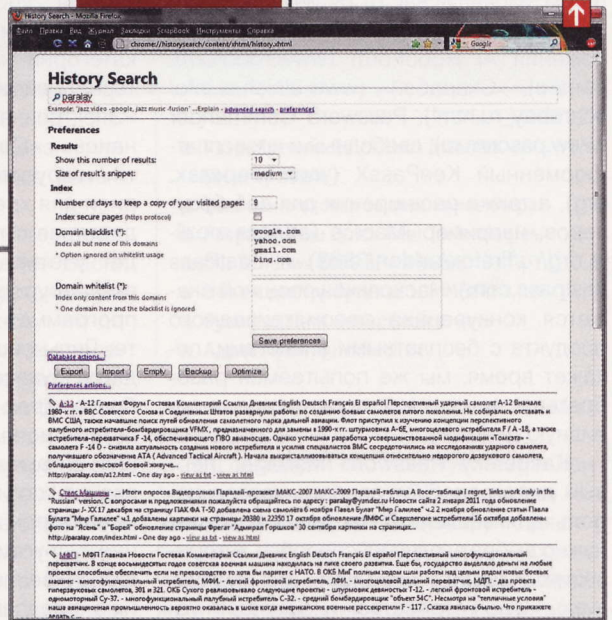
History Search - Mozilla Firefox

Файл Правка Вид Журнал Закладки ScrapBook Инструменты Справка

chrome://historysearch/content/shtml/history.shtml

Google

History Search

paralay

Example: 'jazz video -google, jazz music -fusion' ...Explain - advanced search - preferences

Preferences

Results

Show this number of results: 10

Size of result's snippet: medium

Index

Number of days to keep a copy of your visited pages: 9

Index secure pages (https protocol)

Domain blacklist (*):
Index all but none of this domains
* Option ignored on whitelist usage

google.com
yahoo.com
gmail.com
bing.com

Domain whitelist (*):
Index only content from this domains
* One domain here and the blacklist is ignored

Save preferences

Database actions...

Export Import Empty Backup Optimize

Preferences actions...

А-12 - А-12 Главная Форум Гостевая Комментарий Ссылки Дневник English Deutsch Français El español Перспективный ударный самолет А-12 Начиная 1980-х гг. в ВВС Советского Союза и Соединенных Штатов развернули работы по созданию боевых самолетов пятого поколения. Не собиралось отставать и ВМС США, также начавшие поиск путей обновления самолетного парка дальней авиации. Флот приступил к изучению концепции перспективного палубного истребителя-бомбардировщика VFMX, предназначенного для замены в 1990-х гг. штурмовика А-6Е, многоцелевого истребителя F / A -18, а также истребителя-перехватчика F -14, обеспечивающего ПВО авианосцев. Однако успешная разработка усовершенствованной модификации «Томкэта» - самолета F -14 D - снизила актуальность создания нового истребителя и усилия специалистов ВМС сосредоточились на исследованиях ударного самолета, получившего обозначение АТА ( Advanced Tactical Aircraft ). Начала вырисовываться концепция относительно недорогого дозвукового самолета, обладающего высокой боевой живуче...

http://paralay.com/a12.html - One day ago - view as txt - view as html

Стенс Машины - ... Итоги опросов Видеоролики Паралай-проект МАКС-2007 МАКС-2009 Паралай-таблица A Россе-таблица I regret, links work only in the "Russian" version. С вопросами и предложениями пожалуйста обращайтесь по адресу: paralay@yndex.ru Новости сайта 2 января 2011 года обновление страницы Х- XX 17 декабря на странице ПАК ФА Т-50 добавлена схема самолёта 6 ноября Павел Булат "Мир Галилее" ч.2 2 ноября обновление статьи Павла Булата "Мир Галилее" ч.1 добавлены картинки на странице 20380 и 22350 17 октября обновление ЛМФС и Сверхлегкие истребители 16 октября добавлены фото на "Ясень" и "Борей" обновление страницы Фрегат "Адмирал Горшков" 30 сентября картинки на странице...

http://paralay.com/index.html - One day ago - view as txt - view as html

МФИ - МФИ Главная Новости Гостевая Комментарий Ссылки Дневник English Deutsch Français El español Перспективный многофункциональный перехватчик. В конце восьмидесятых годов советская военная машина находилась на пике своего развития. Еще бы, государство выделяло деньги на любые проекты способные обеспечить если не превосходство то хотя бы паритет с НАТО. В ОКБ МиГ полным ходом шли работы над целым рядом новых боевых машин - многофункциональный истребитель, МФИ. - легкий фронтовой истребитель, ЛФИ. - многоцелевой дальний перехватчик, МДП. - два проекта гиперзвуковых самолетов, 301 и 321. ОКБ Сухого реализовывало следующие проекты - штурмовик дальностью Т-12. - легкий фронтовой истребитель - одноместный Су-37. - многофункциональный палубный истребитель С-32. - средний бомбардировщик "объект 54С". Несмотря на "тепличные условия" наше авиационная промышленность вероятно оказалась в шоке когда американские военные рассекретили F - 117 . Сказка явилась былью. Что прикажете делать с...